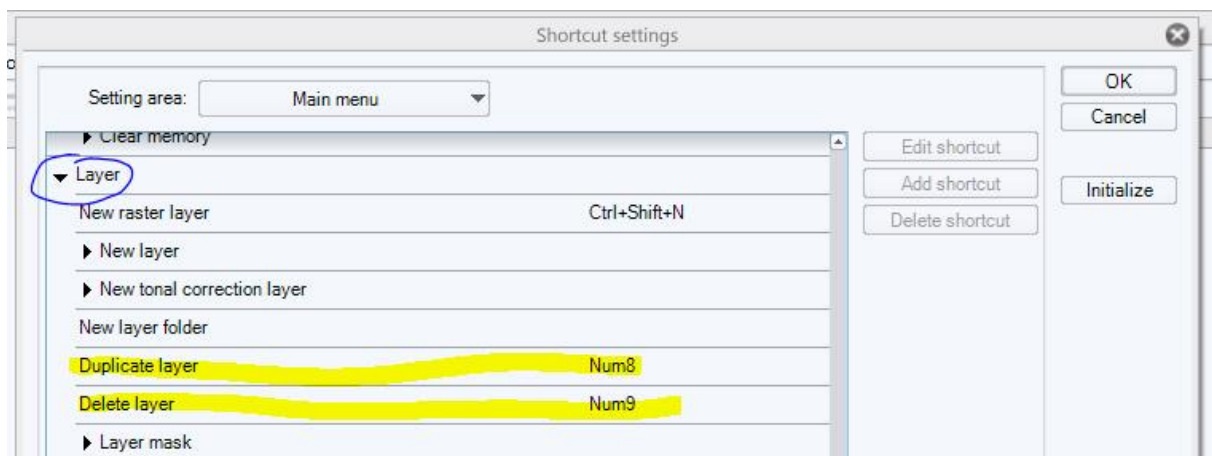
Shortcut settings

Setting area: Main menu

OK
Cancel
Initialize

Edit shortcut
Add shortcut
Delete shortcut

▸ Clear memory
▾ Layer
New raster layer Ctrl+Shift+N
▸ New layer
▸ New tonal correction layer
New layer folder
Duplicate layer Num8
Delete layer Num9
▸ Layer mask